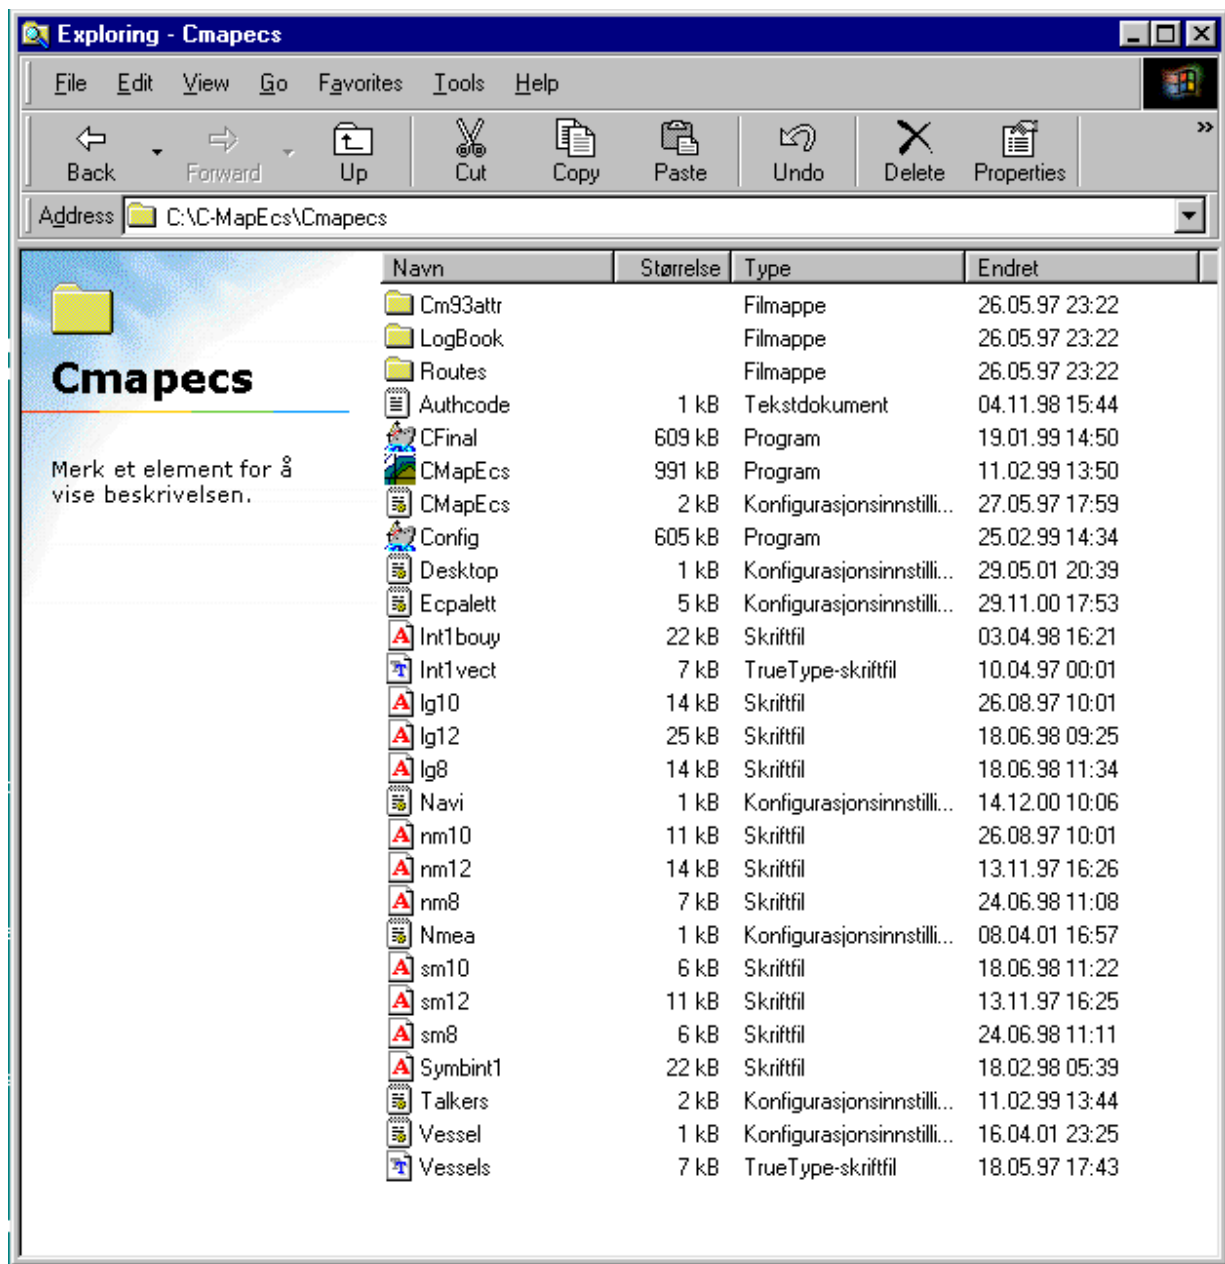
Exploring - Cmapecs

File Edit View Go Favorites Tools Help

Back Forward Up Cut Copy Paste Undo Delete Properties »

Address C:\C-MapEcs\Cmapecs

Cmapecs

Merk et element for å vise beskrivelsen.

| Navn | Størrelse | Type | Endret |
|---|---|---|---|
| Cm93attr | | Filmappe | 26.05.97 23:22 |
| LogBook | | Filmappe | 26.05.97 23:22 |
| Routes | | Filmappe | 26.05.97 23:22 |
| Authcode | 1 kB | Tekstdokument | 04.11.98 15:44 |
| CFinal | 609 kB | Program | 19.01.99 14:50 |
| CMapEcs | 991 kB | Program | 11.02.99 13:50 |
| CMapEcs | 2 kB | Konfigurasjonsinnstilli... | 27.05.97 17:59 |
| Config | 605 kB | Program | 25.02.99 14:34 |
| Desktop | 1 kB | Konfigurasjonsinnstilli... | 29.05.01 20:39 |
| Ecpalett | 5 kB | Konfigurasjonsinnstilli... | 29.11.00 17:53 |
| Int1bouy | 22 kB | Skriftfil | 03.04.98 16:21 |
| Int1vect | 7 kB | TrueType-skriftfil | 10.04.97 00:01 |
| lg10 | 14 kB | Skriftfil | 26.08.97 10:01 |
| lg12 | 25 kB | Skriftfil | 18.06.98 09:25 |
| lg8 | 14 kB | Skriftfil | 18.06.98 11:34 |
| Navi | 1 kB | Konfigurasjonsinnstilli... | 14.12.00 10:06 |
| nm10 | 11 kB | Skriftfil | 26.08.97 10:01 |
| nm12 | 14 kB | Skriftfil | 13.11.97 16:26 |
| nm8 | 7 kB | Skriftfil | 24.06.98 11:08 |
| Nmea | 1 kB | Konfigurasjonsinnstilli... | 08.04.01 16:57 |
| sm10 | 6 kB | Skriftfil | 18.06.98 11:22 |
| sm12 | 11 kB | Skriftfil | 13.11.97 16:25 |
| sm8 | 6 kB | Skriftfil | 24.06.98 11:11 |
| Symbint1 | 22 kB | Skriftfil | 18.02.98 05:39 |
| Talkers | 2 kB | Konfigurasjonsinnstilli... | 11.02.99 13:44 |
| Vessel | 1 kB | Konfigurasjonsinnstilli... | 16.04.01 23:25 |
| Vessels | 7 kB | TrueType-skriftfil | 18.05.97 17:43 |